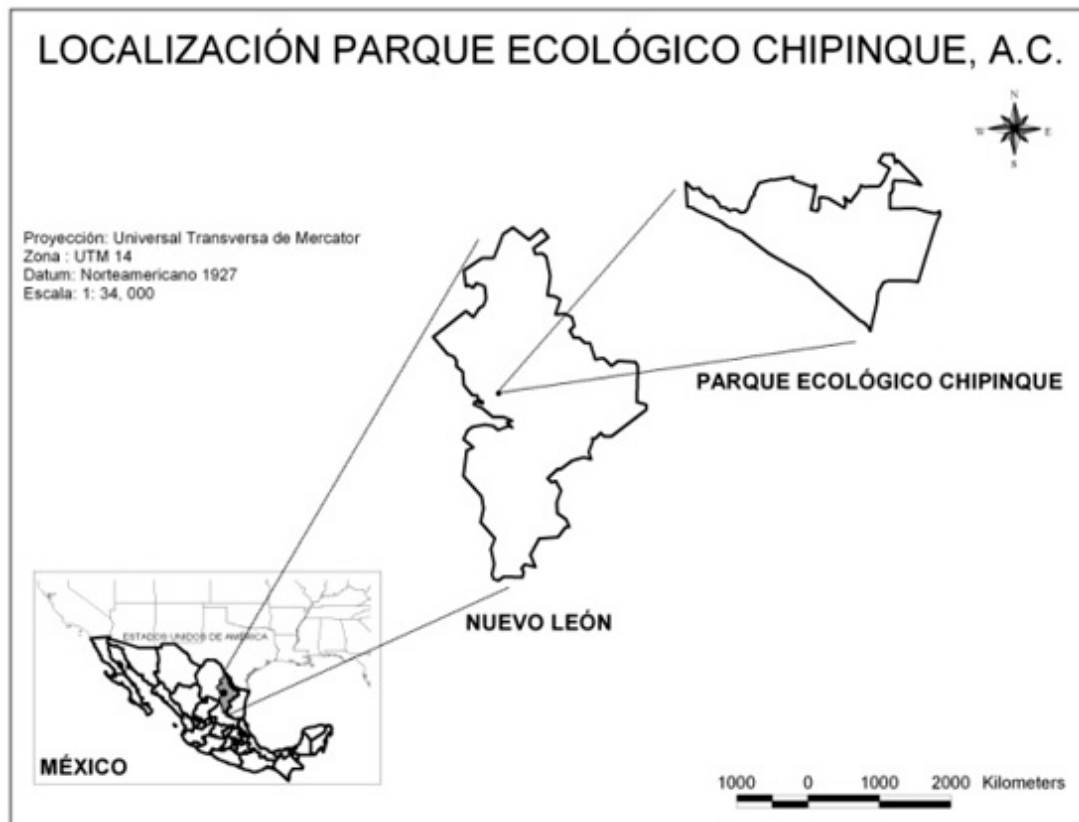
LOCALIZACIÓN PARQUE ECOLÓGICO CHIPINQUE, A.C.

N
W E
S

Proyección: Universal Transversa de Mercator
Zona : UTM 14
Datum: Norteamericano 1927
Escala: 1: 34, 000

PARQUE ECOLÓGICO CHIPINQUE

ESTADOS UNIDOS DE AMERICA

NUEVO LEÓN

MÉXICO

1000 0 1000 2000 Kilometers